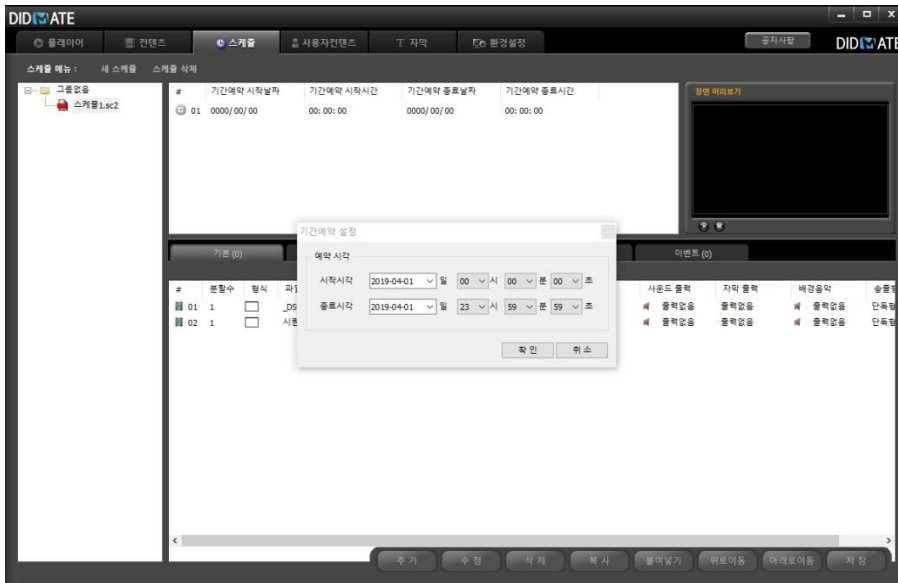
DIDMATE

플레이어 컨텐츠 스케줄 사용자컨텐츠 T 자막 환경설정 공지사항 DIDMATE

스케줄 메뉴 : 새 스케줄 스케줄 삭제

그룹없음
스케줄1.sc2

| # | 기간예약 시작날짜 | 기간예약 시작시간 | 기간예약 종료날짜 | 기간예약 종료시간 |
|---|---|---|---|---|
| 01 | 0000/00/00 | 00: 00: 00 | 0000/00/00 | 00: 00: 00 |

장면 미리보기

기본 (0) 이벤트 (0)

| # | 분할수 | 형식 | 파 | 사운드 출력 | 자막 출력 | 배경음악 | 송출 |
|---|---|---|---|---|---|---|---|
| 01 | 1 | | _DS | 출력없음 | 출력없음 | 출력없음 | 단독 |
| 02 | 1 | | 시 | 출력없음 | 출력없음 | 출력없음 | 단독 |

기간예약 설정

예약 시각

시작시각 2019-04-01 일 00 시 00 분 00 초

종료시각 2019-04-01 일 23 시 59 분 59 초

확 인 취 소

추 가 수 정 삭 제 복 사 붙여넣기 위로이동 아래로이동 저 장